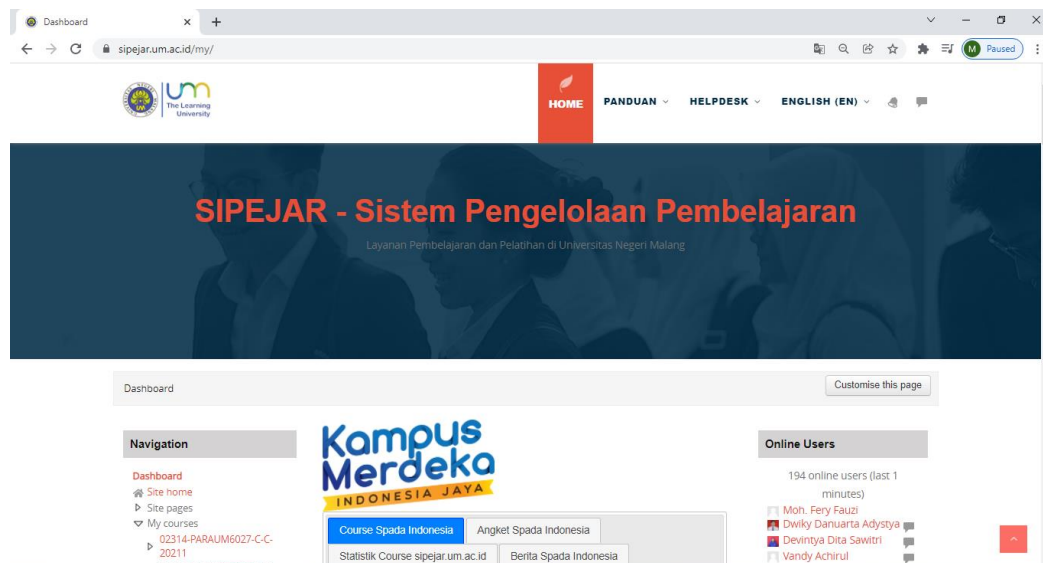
Dashboard
sipejar.um.ac.id/my/
M Paused

um The Learning University

HOME PANDUAN HELPDESK ENGLISH (EN)

SIPEJAR - Sistem Pengelolaan Pembelajaran
Layanan Pembelajaran dan Pelatihan di Universitas Negeri Malang

Dashboard
Customise this page

Navigation
Dashboard
Site home
Site pages
My courses
02314-PARAUM6027-C-C-20211

Kampus Merdeka
INDONESIA JAYA

Course Spada Indonesia
Angket Spada Indonesia
Statistik Course sipejar.um.ac.id
Berita Spada Indonesia

Online Users
194 online users (last 1 minutes)
Moh. Fery Fauzi
Dwiky Danuarta Adystya
Devintya Dita Sawitri
Vandy Achirul